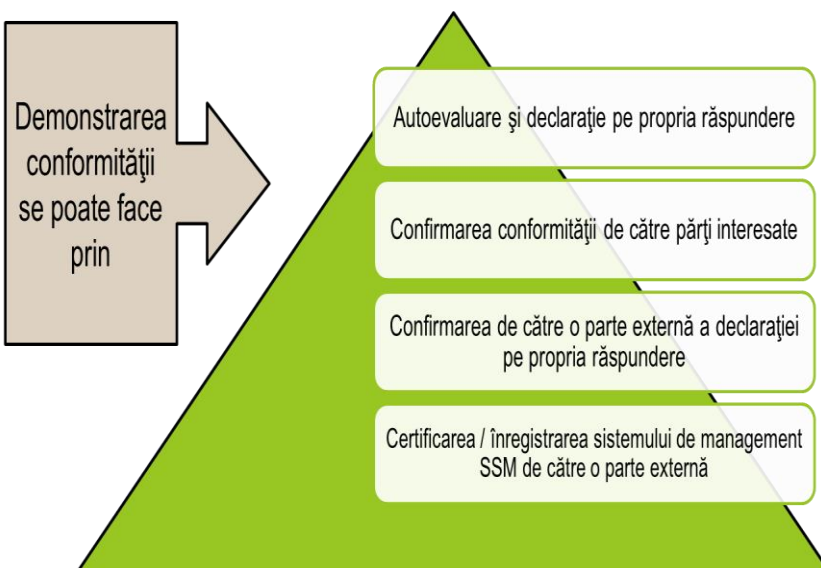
Demonstrarea conformităţii se poate face prin

Autoevaluare şi declaraţie pe propria răspundere

Confirmarea conformităţii de către părţi interesate

Confirmarea de către o parte externă a declaraţiei pe propria răspundere

Certificarea / înregistrarea sistemului de management SSM de către o parte externă